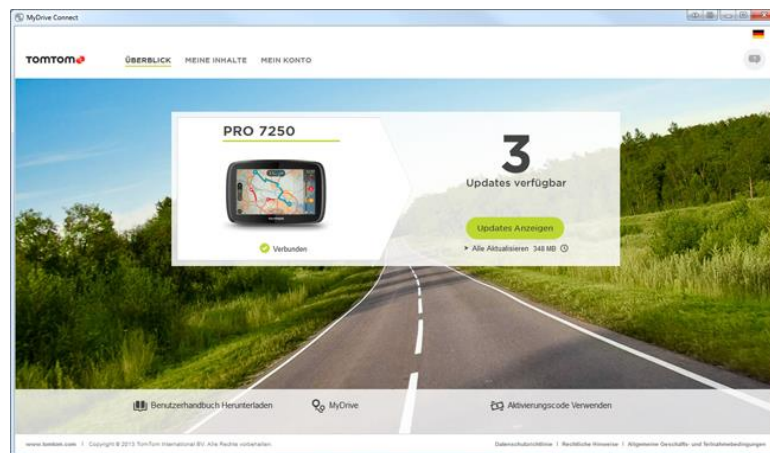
MyDrive Connect

TOMTOM

ÜBERBLICK MEINE INHALTE MEIN KONTO

PRO 7250

Verbunden

3
Updates verfügbar

Updates Anzeigen

> Alle Aktualisieren 348 MB

Benutzerhandbuch Herunterladen

MyDrive

Aktivierungscode Verwenden

www.tomtom.com | Copyright © 2015 TomTom International BV. Alle Rechte vorbehalten.

Datenschutzrichtlinie | Rechtliche Hinweise | Allgemeine Geschäfts- und Teilnahmebedingungen